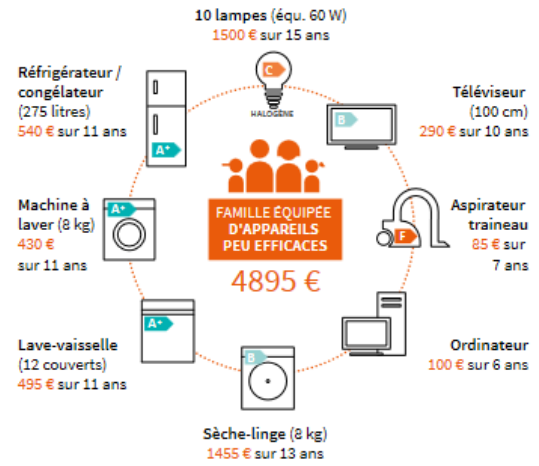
10 lampes (équ. 60 W)
1500 € sur 15 ans

C
HALOGÈNE

Réfrigérateur / congélateur
(275 litres)
540 € sur 11 ans

A+

Téléviseur
(100 cm)
290 € sur 10 ans

B

FAMILLE ÉQUIPÉE D'APPAREILS PEU EFFICACES
4895 €

Machine à laver (8 kg)
430 €
sur 11 ans

A+

Aspirateur traineau
85 € sur
7 ans

F

Lave-vaisselle
(12 couverts)
495 € sur 11 ans

A+

Ordinateur
100 € sur 6 ans

B

Sèche-linge (8 kg)
1455 € sur 13 ans